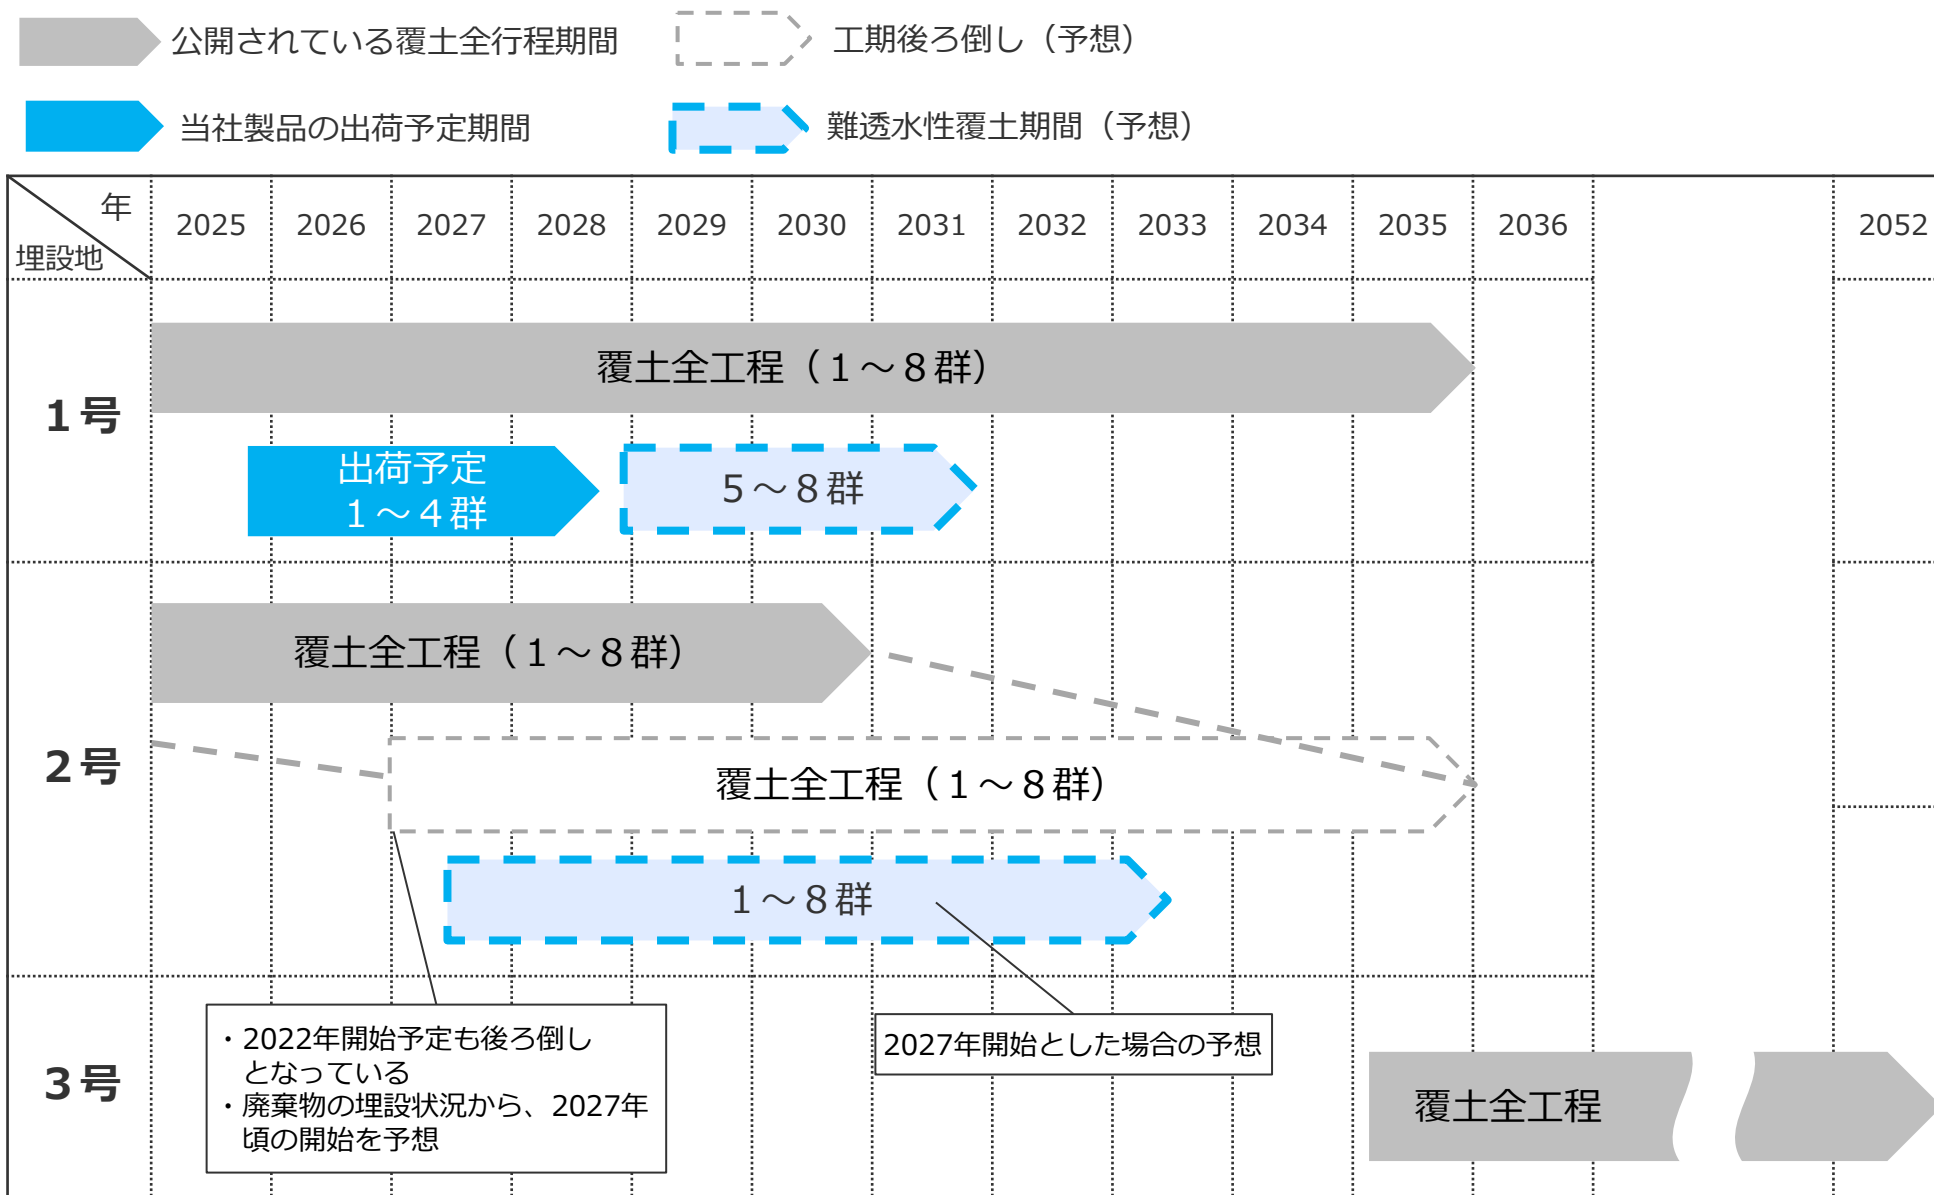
公開されている覆土全行程期間

工期後ろ倒し（予想）

当社製品の出荷予定期間

難透水性覆土期間（予想）

| 年 / 埋設地 | 2025 | 2026 | 2027 | 2028 | 2029 | 2030 | 2031 | 2032 | 2033 | 2034 | 2035 | 2036 | 2052 |
|---|---|---|---|---|---|---|---|---|---|---|---|---|---|

1号

覆土全工程（１～８群）

出荷予定
１～４群

５～８群

2号

覆土全工程（１～８群）

覆土全工程（１～８群）

１～８群

3号

・2022年開始予定も後ろ倒しとなっている
・廃棄物の埋設状況から、2027年頃の開始を予想

2027年開始とした場合の予想

覆土全工程